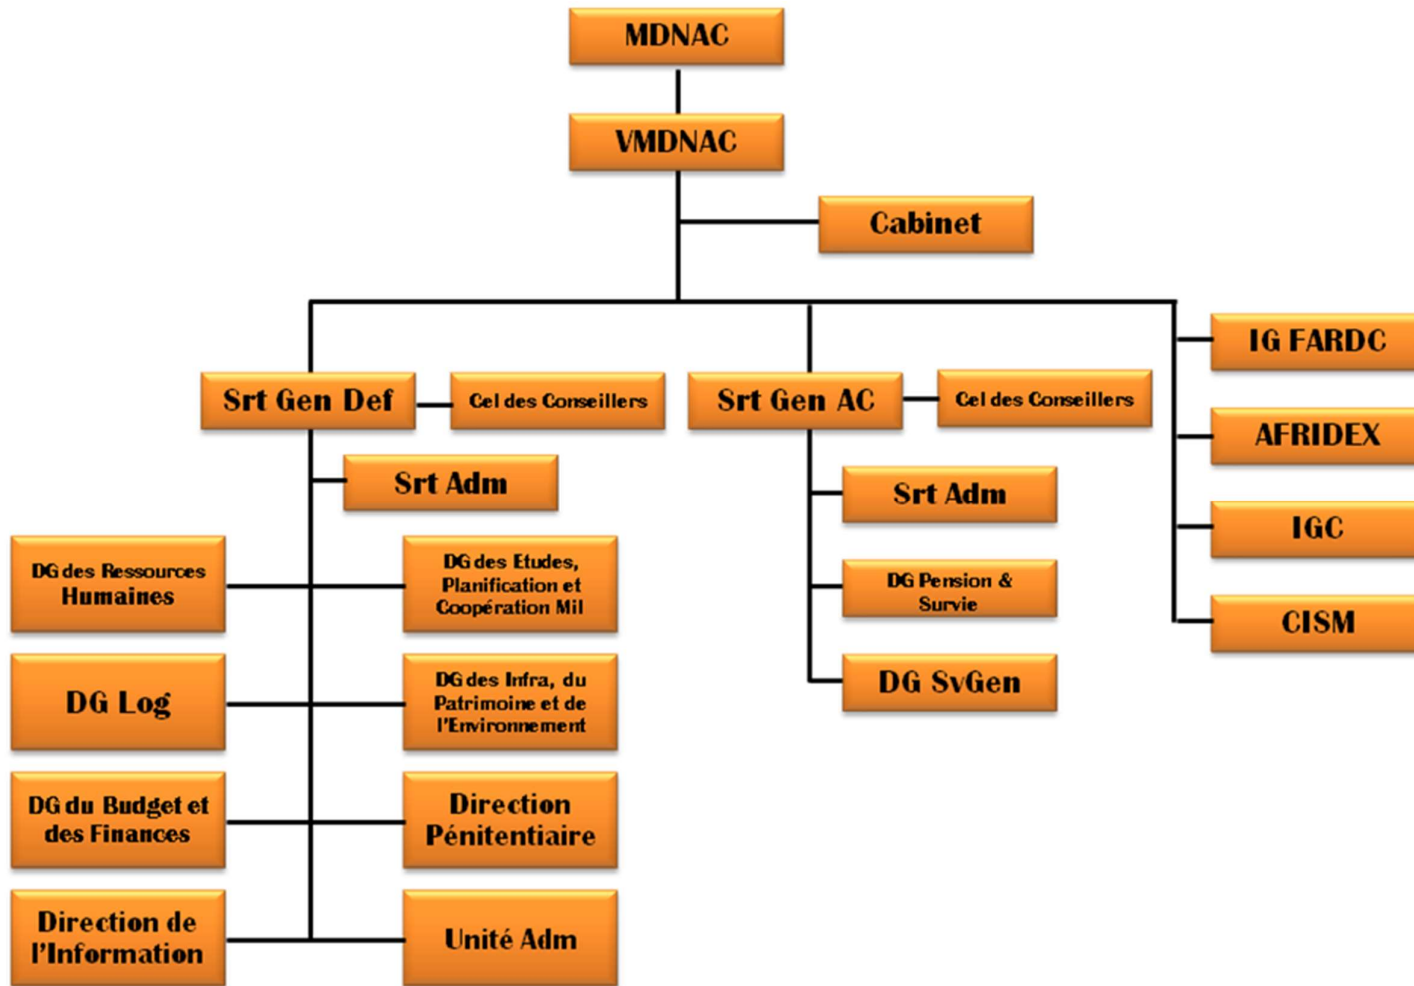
MDNAC

VMDNAC

Cabinet

Srt Gen Def

Cel des Conseillers

Srt Gen AC

Cel des Conseillers

IG FARDC

AFRIDEX

IGC

CISM

Srt Adm

DG des Ressources Humaines

DG des Etudes, Planification et Coopération Mil

DG Log

DG des Infra, du Patrimoine et de l'Environnement

DG du Budget et des Finances

Direction Pénitentiaire

Direction de l'Information

Unité Adm

Srt Adm

DG Pension & Survie

DG SvGen